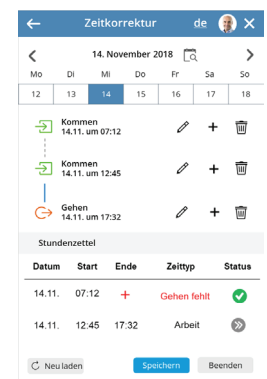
Zeitkorrektur de

14. November 2018

| Mo | Di | Mi | Do | Fr | Sa | So |
|---|---|---|---|---|---|---|
| 12 | 13 | 14 | 15 | 16 | 17 | 18 |

Kommen
14.11. um 07:12

Kommen
14.11. um 12:45

Gehen
14.11. um 17:32

Stundenzettel

| Datum | Start | Ende | Zeittyp | Status |
|---|---|---|---|---|
| 14.11. | 07:12 | + | Gehen fehlt | |
| 14.11. | 12:45 | 17:32 | Arbeit | |

Neu laden
Speichern
Beenden